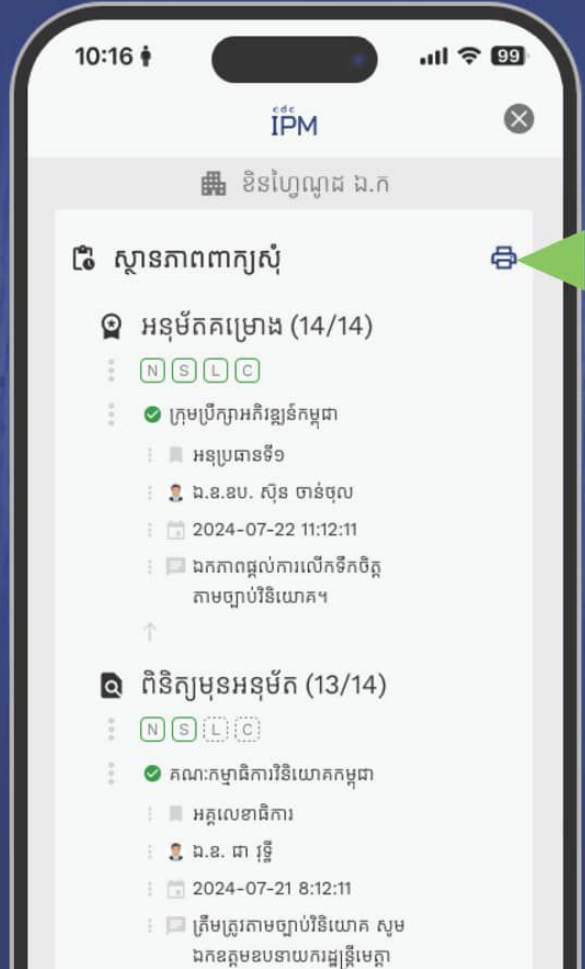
10:16

99

cdc
IPM

ខិនហ្វៃណូជ ឯ.ក

ស្ថានភាពពាក្យសុំ

អនុម័តគម្រោង (14/14)

N S L C

ក្រុមប្រឹក្សាអភិវឌ្ឍន៍កម្ពុជា

អនុប្រធានទី១

ឯ.ឧ.ឧប. ស៊ិន ចាន់ថុល

2024-07-22 11:12:11

ឯកភាពផ្តល់ការលើកទឹកចិត្ត តាមច្បាប់វិនិយោគ។

ពិនិត្យមុនអនុម័ត (13/14)

N S L C

គណៈកម្មាធិការវិនិយោគកម្ពុជា

អគ្គលេខាធិការ

ឯ.ឧ. ជា វុទ្ធី

2024-07-21 8:12:11

ត្រឹមត្រូវតាមច្បាប់វិនិយោគ សូម ឯកឧត្តមឧបនាយករដ្ឋមន្ត្រីមេត្តា